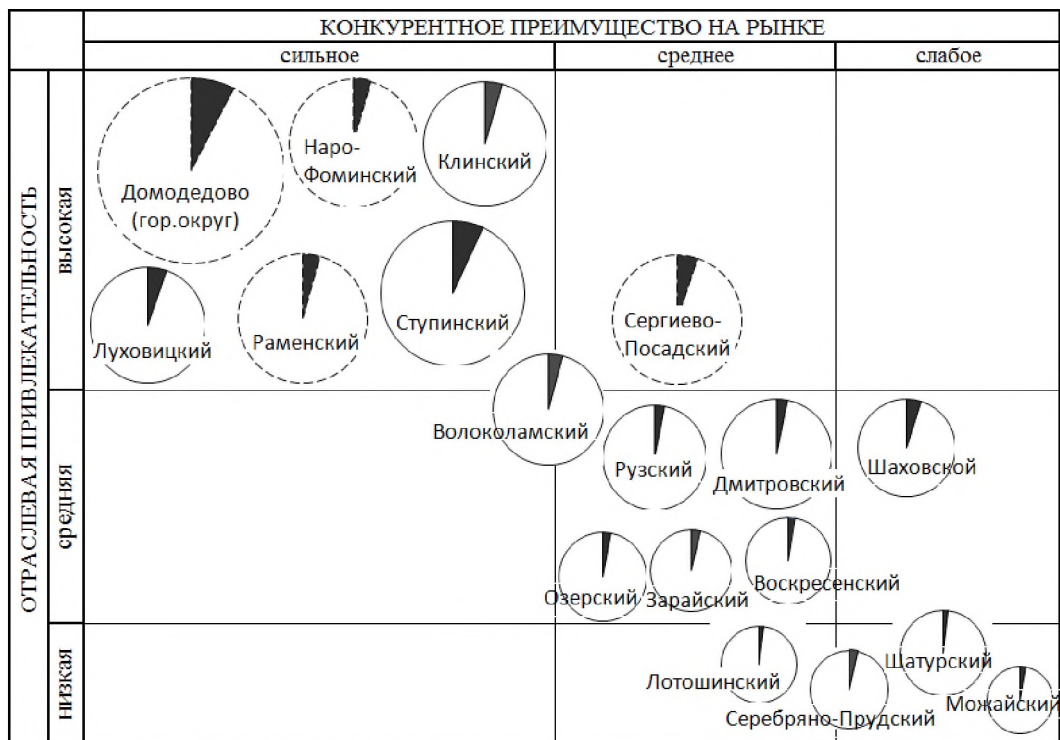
КОНКУРЕНТНОЕ ПРЕИМУЩЕСТВО НА РЫНКЕ

сильное | среднее | слабое

ОТРАСЛЕВАЯ ПРИВЛЕКАТЕЛЬНОСТЬ

высокая

Домодедово (гор.округ)

Наро-Фоминский

Клинский

Луховицкий

Раменский

Ступинский

Сергиево-Посадский

средняя

Волоколамский

Рузский

Дмитровский

Шаховской

Озерский

Зарайский

Воскресенский

низкая

Лотошинский

Щатурский

Серебряно-Прудский

Можайский